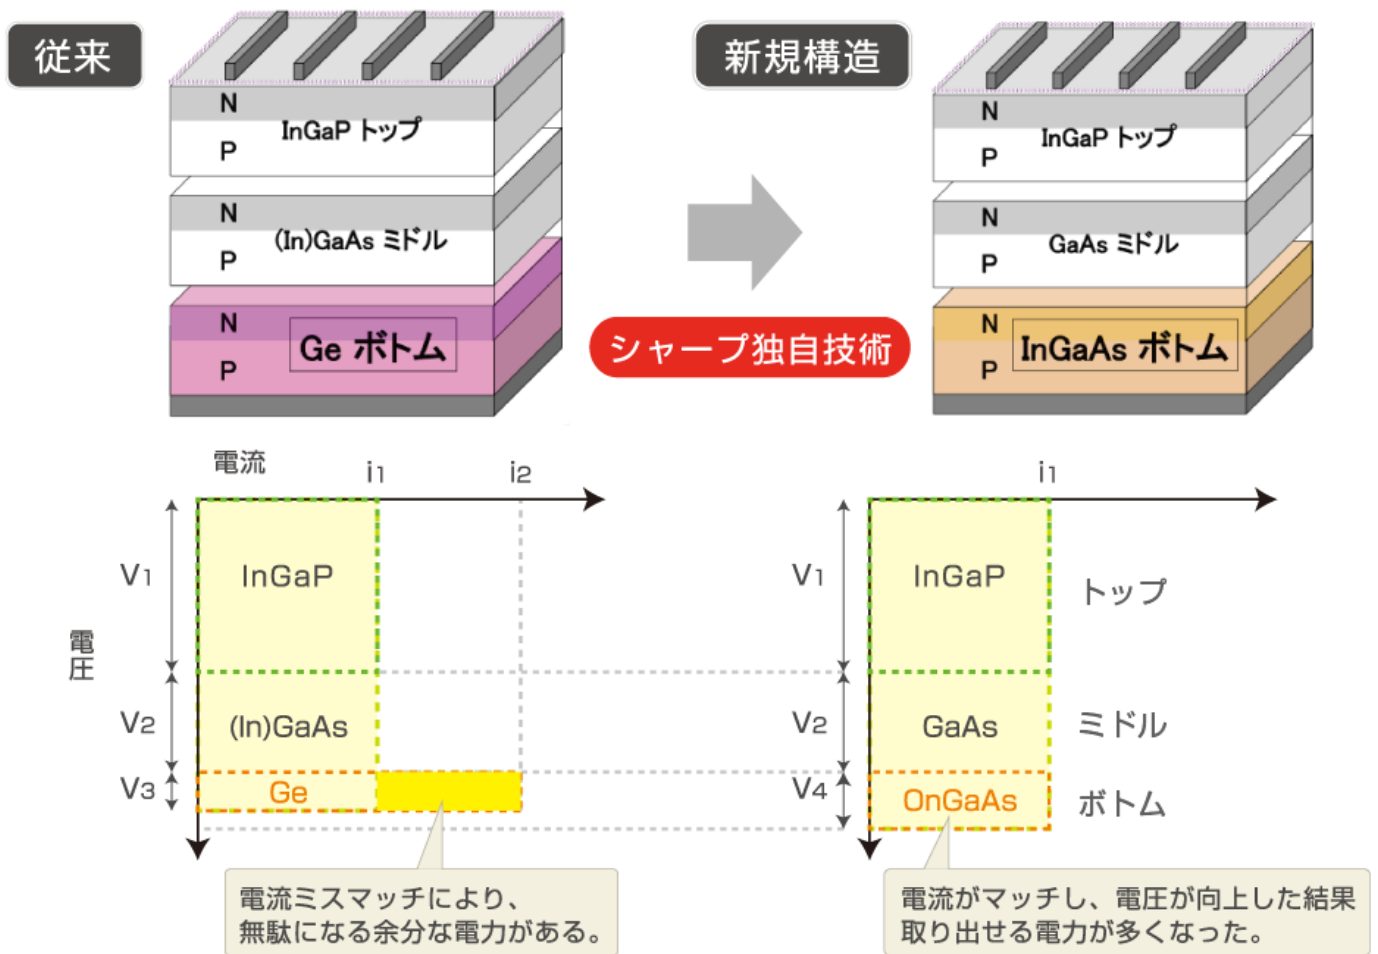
従来

N
P
InGaP トップ
N
P
(In)GaAs ミドル
N
P
Ge ボトム

新規構造

N
P
InGaP トップ
N
P
GaAs ミドル
N
P
InGaAs ボトム

シャープ独自技術

電流
$i_1$
$i_2$
電圧
$V_1$
InGaP
$V_2$
(In)GaAs
$V_3$
Ge

電流ミスマッチにより、無駄になる余分な電力がある。

$i_1$
$V_1$
InGaP
トップ
$V_2$
GaAs
ミドル
$V_4$
OnGaAs
ボトム

電流がマッチし、電圧が向上した結果取り出せる電力が多くなった。